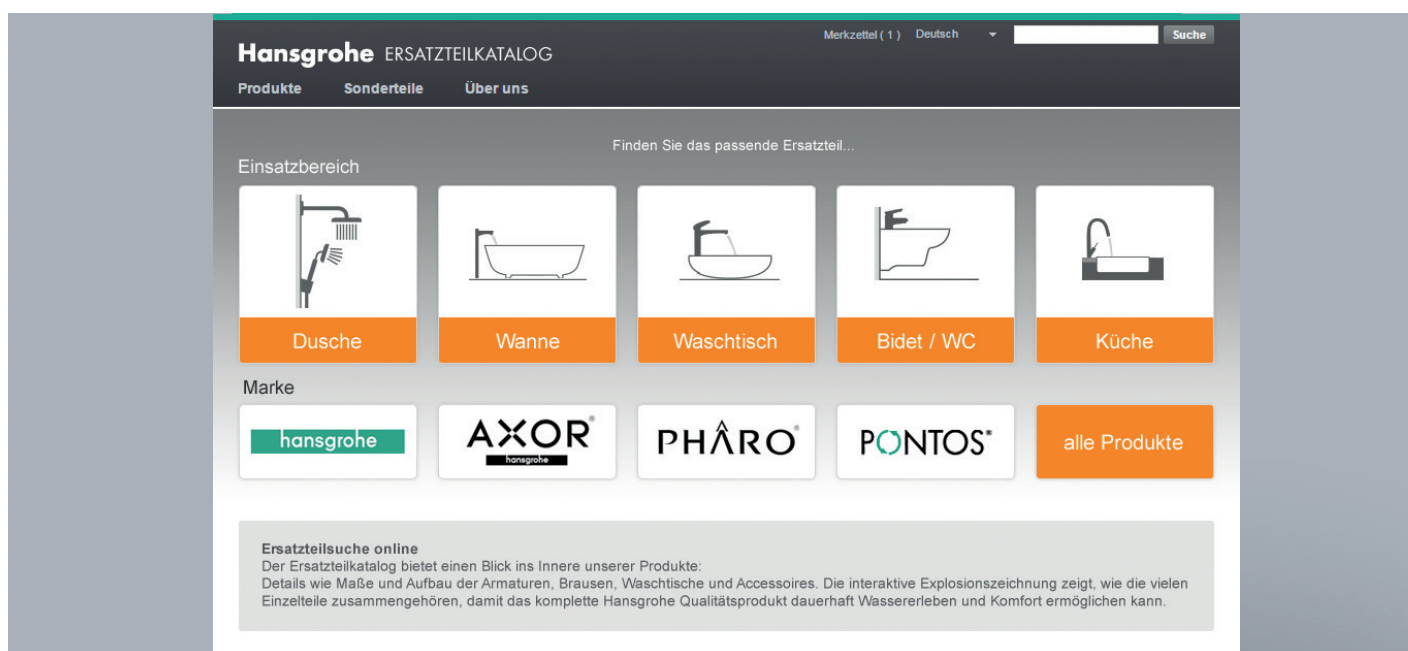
Hansgrohe ERSATZTEILKATALOG

Merkzettel ( 1 ) Deutsch Suche

Produkte Sonderteile Über uns

Finden Sie das passende Ersatzteil...

Einsatzbereich

Dusche

Wanne

Waschtisch

Bidet / WC

Küche

Marke

hansgrohe

AXOR hansgrohe

PHARO

PONTOS

alle Produkte

Ersatzteilsuche online
Der Ersatzteilkatalog bietet einen Blick ins Innere unserer Produkte:
Details wie Maße und Aufbau der Armaturen, Brausen, Waschtische und Accessoires. Die interaktive Explosionszeichnung zeigt, wie die vielen Einzelteile zusammengehören, damit das komplette Hansgrohe Qualitätsprodukt dauerhaft Wassererleben und Komfort ermöglichen kann.